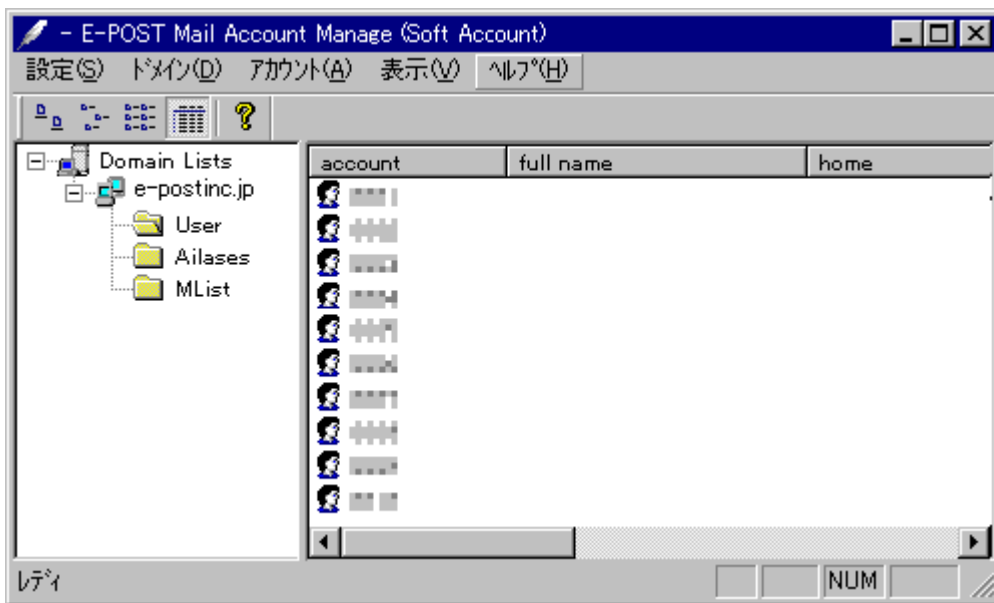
- E-POST Mail Account Manage (Soft Account)

設定(S) ドメイン(D) アカウント(A) 表示(V) ヘルプ(H)

Domain Lists
e-postinc.jp
User
Ailases
MList

| account | full name | home |
|---|---|---|
| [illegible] | | |
| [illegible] | | |
| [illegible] | | |
| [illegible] | | |
| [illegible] | | |
| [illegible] | | |
| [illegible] | | |
| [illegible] | | |
| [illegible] | | |
| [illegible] | | |

レディ
NUM